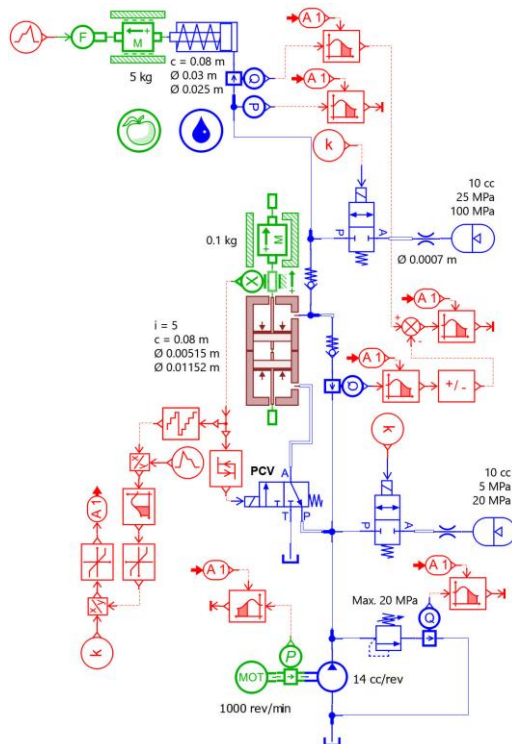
F
M
5 kg
c = 0.08 m
Ø 0.03 m
Ø 0.025 m
A 1
A 1
k
10 cc
25 MPa
100 MPa
P
A
Ø 0.0007 m
0.1 kg
M
A 1
i = 5
c = 0.08 m
Ø 0.00515 m
Ø 0.01152 m
A 1
+/_
k
PCV
A
T
P
10 cc
5 MPa
20 MPa
P
A
A 1
A 1
A 1
Max. 20 MPa
Q
P
MOT
14 cc/rev
1000 rev/min
k